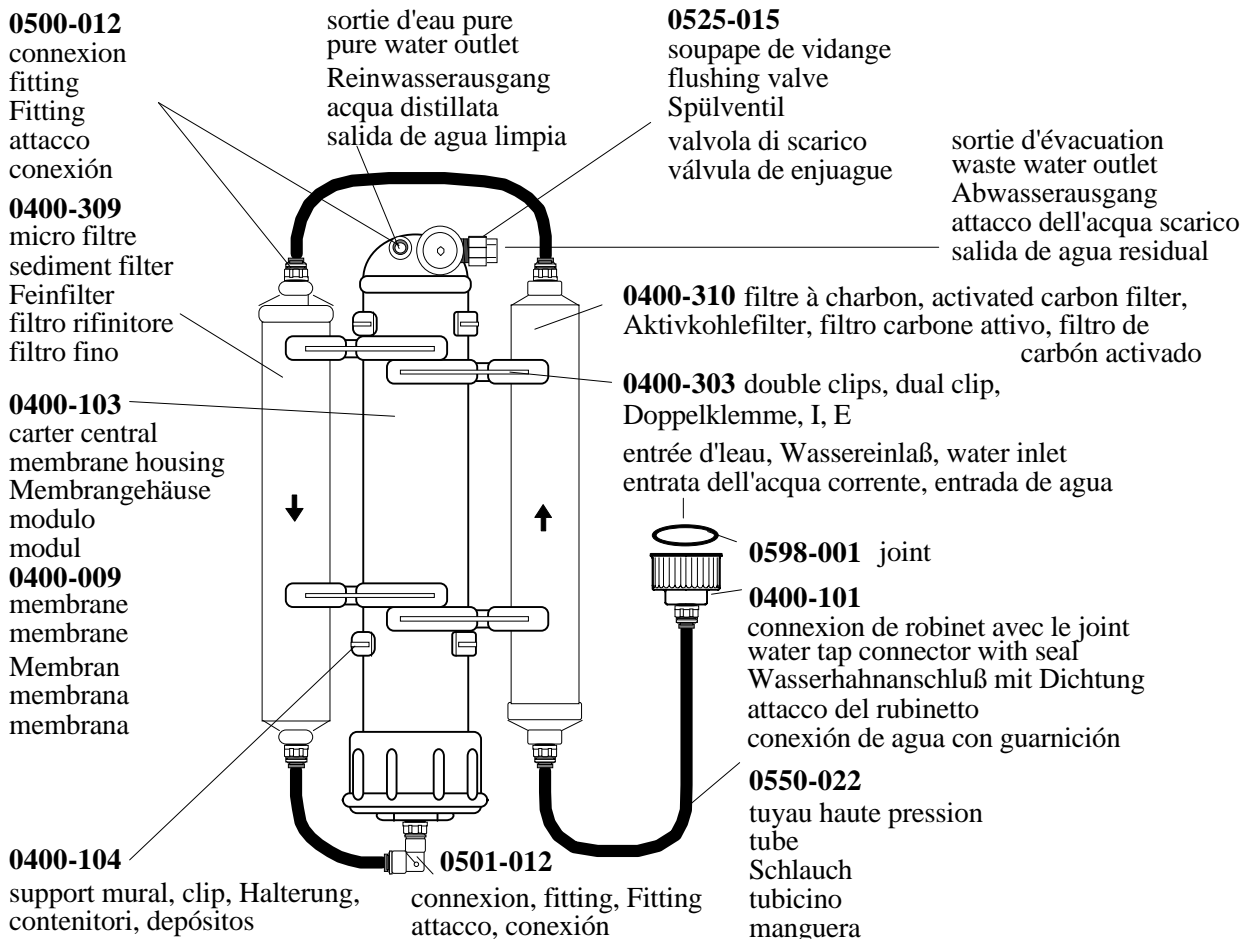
**0500-012**
connexion
fitting
Fitting
attacco
conexión

sortie d'eau pure
pure water outlet
Reinwasserausgang
acqua distillata
salida de agua limpia

**0525-015**
soupape de vidange
flushing valve
Spülventil
valvola di scarico
válvula de enjuague

sortie d'évacuation
waste water outlet
Abwasserausgang
attacco dell'acqua scarico
salida de agua residual

**0400-309**
micro filtre
sediment filter
Feinfilter
filtro rifinitore
filtro fino

**0400-310** filtre à charbon, activated carbon filter, Aktivkohlefilter, filtro carbone attivo, filtro de carbón activado

**0400-303** double clips, dual clip, Doppelklemme, I, E

**0400-103**
carter central
membrane housing
Membrangehäuse
modulo
modul

entrée d'leau, Wassereinlaß, water inlet
entrata dell'acqua corrente, entrada de agua

**0598-001** joint

**0400-009**
membrane
membrane
Membran
membrana
membrana

**0400-101**
connexion de robinet avec le joint
water tap connector with seal
Wasserhahnanschluß mit Dichtung
attacco del rubinetto
conexión de agua con guarnición

**0550-022**
tuyau haute pression
tube
Schlauch
tubicino
manguera

**0400-104**
support mural, clip, Halterung, contenitori, depósitos

**0501-012**
connexion, fitting, Fitting
attacco, conexión